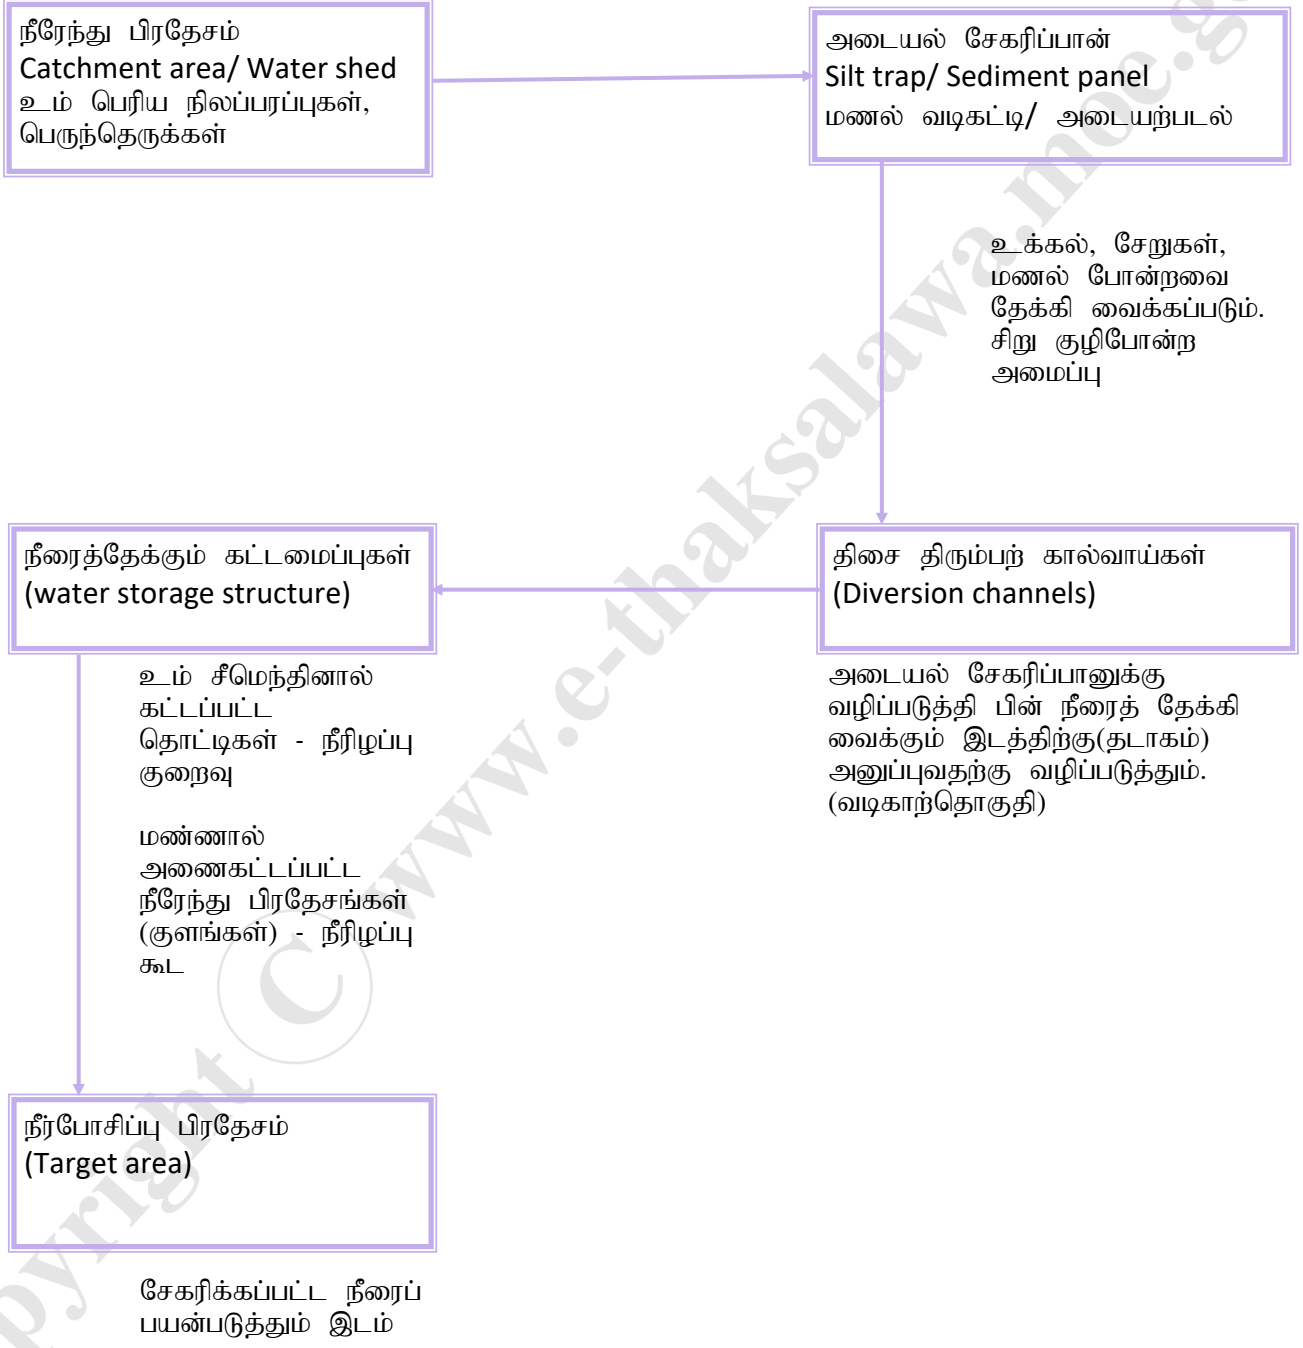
நீரேந்து பிரதேசம்
Catchment area/ Water shed
உ.ம் பெரிய நிலப்பரப்புகள், பெருந்தெருக்கள்

அடையல் சேகரிப்பான்
Silt trap/ Sediment panel
மணல் வடிகட்டி/ அடையற்படல்

உக்கல், சேறுகள், மணல் போன்றவை தேக்கி வைக்கப்படும். சிறு குழிபோன்ற அமைப்பு

திசை திரும்பற் கால்வாய்கள்
(Diversion channels)

அடையல் சேகரிப்பானுக்கு வழிப்படுத்தி பின் நீரைத் தேக்கி வைக்கும் இடத்திற்கு(தடாகம்) அனுப்புவதற்கு வழிப்படுத்தும். (வடிகாற்தொகுதி)

நீரைத்தேக்கும் கட்டமைப்புகள்
(water storage structure)

உ.ம் சீமெந்தினால் கட்டப்பட்ட தொட்டிகள் - நீரிழப்பு குறைவு

மண்ணால் அணைகட்டப்பட்ட நீரேந்து பிரதேசங்கள் (குளங்கள்) - நீரிழப்பு கூட

நீர்போசிப்பு பிரதேசம்
(Target area)

சேகரிக்கப்பட்ட நீரைப் பயன்படுத்தும் இடம்

Copyright © www.e-thaksalawa.moe.gov.lk